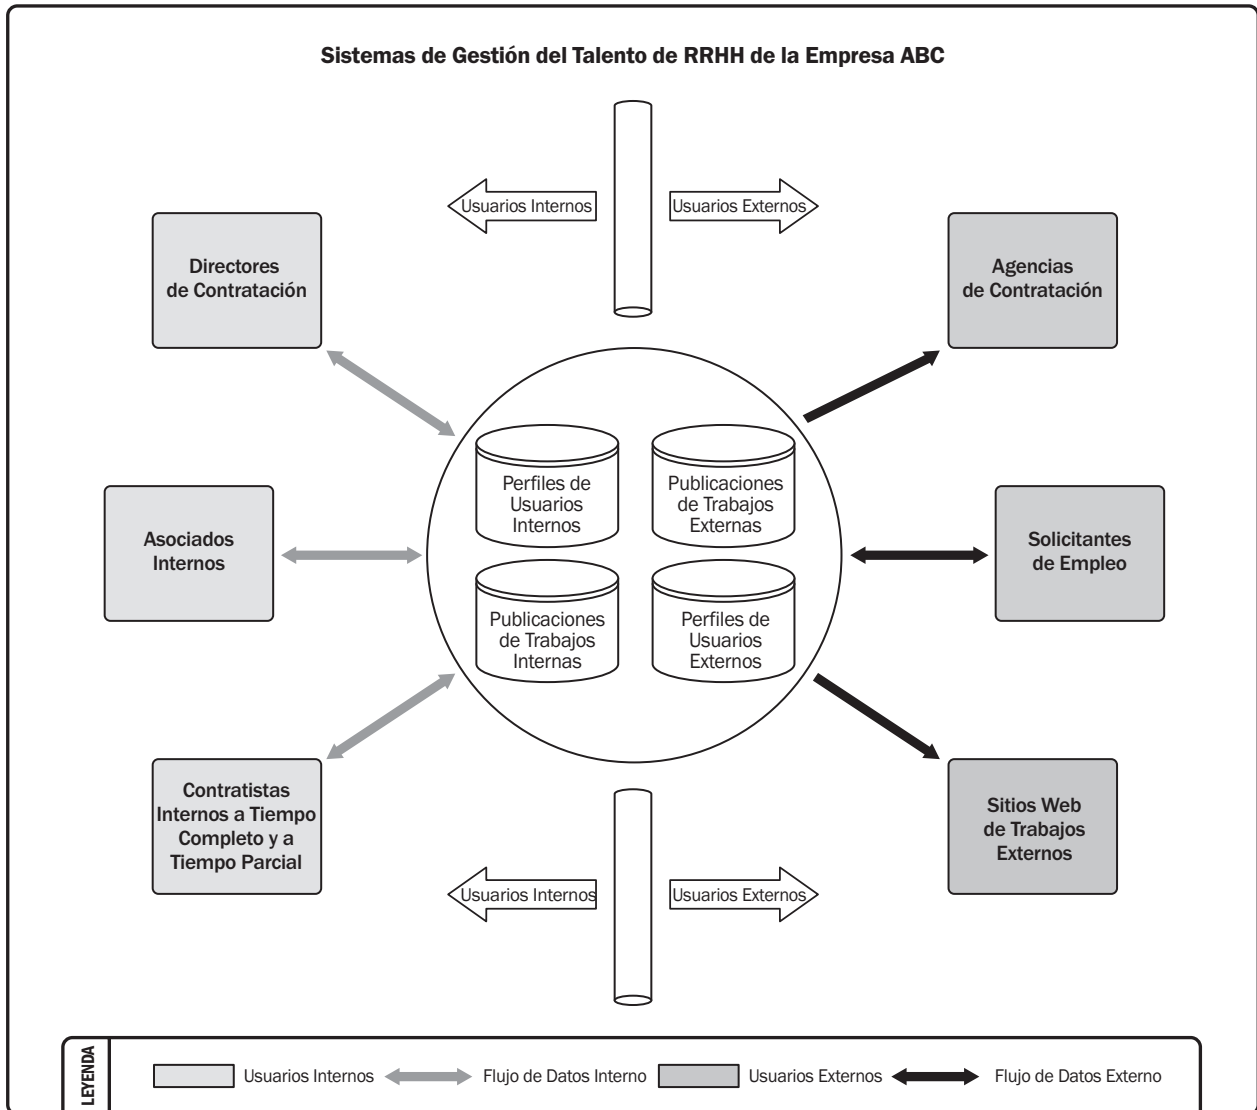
Sistemas de Gestión del Talento de RRHH de la Empresa ABC

Usuarios Internos

Usuarios Externos

Directores de Contratación

Agencias de Contratación

Perfiles de Usuarios Internos

Publicaciones de Trabajos Externas

Asociados Internos

Solicitantes de Empleo

Publicaciones de Trabajos Internas

Perfiles de Usuarios Externos

Contratistas Internos a Tiempo Completo y a Tiempo Parcial

Sitios Web de Trabajos Externos

Usuarios Internos

Usuarios Externos

LEYENDA

Usuarios Internos

Flujo de Datos Interno

Usuarios Externos

Flujo de Datos Externo